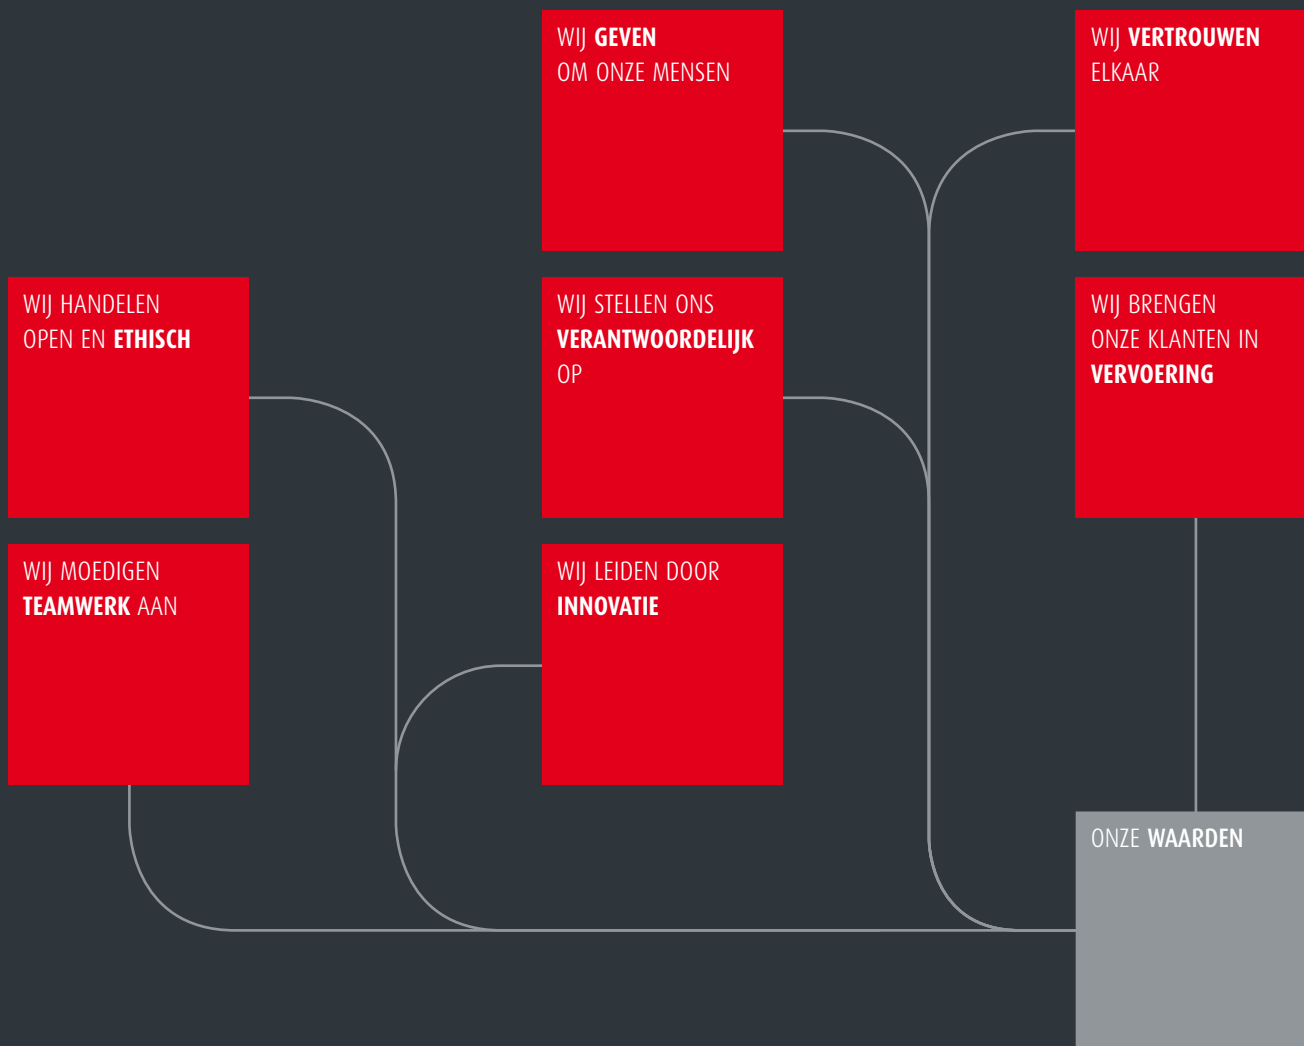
WIJ GEVEN OM ONZE MENSEN

WIJ VERTROUWEN ELKAAR

WIJ HANDELEN OPEN EN ETHISCH

WIJ STELLEN ONS VERANTWOORDELIJK OP

WIJ BRENGEN ONZE KLANTEN IN VERVOERING

WIJ MOEDIGEN TEAMWERK AAN

WIJ LEIDEN DOOR INNOVATIE

ONZE WAARDEN